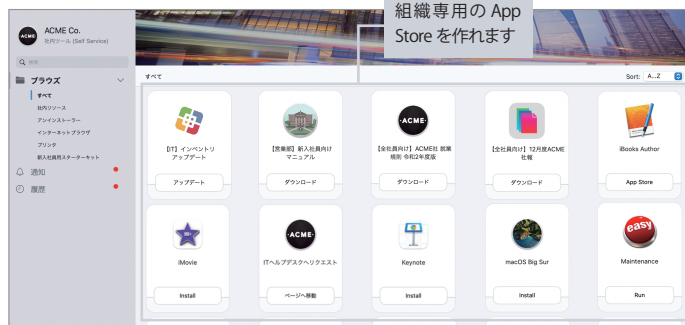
ACME Co.
社内ツール (Self Service)

検索

ブラウズ
すべて
社内リソース
アンインストーラー
インターネットブラウザ
プリンタ
新入社員用スターターキット
通知
履歴

組織専用の App Store を作れます

すべて

Sort: A...Z

[IT] インベントリ アップデート
アップデート

【受業部】新入社員向け マニュアル
ダウンロード

【全社員向け】ACME社 就業規則 令和2年度版
ダウンロード

【全社員向け】12月度ACME社報
ダウンロード

iBooks Author
App Store

iMovie
Install

ITヘルプデスクへリクエスト
ページへ移動

Keynote
Install

macOS Big Sur
Install

easy
Maintenance
Run